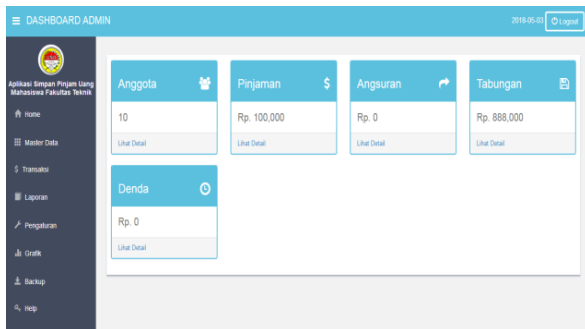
DASHBOARD ADMIN

2019-05-03 Logout

Aplikasi Simpan Pinjam Uang Mahasiswa Fakultas Teknik

Home

Master Data

Transaksi

Laporan

Pengaturan

Grafik

Backup

Help

Anggota

10

Lihat Detail

Pinjaman

Rp. 100,000

Lihat Detail

Angsuran

Rp. 0

Lihat Detail

Tabungan

Rp. 888,000

Lihat Detail

Denda

Rp. 0

Lihat Detail